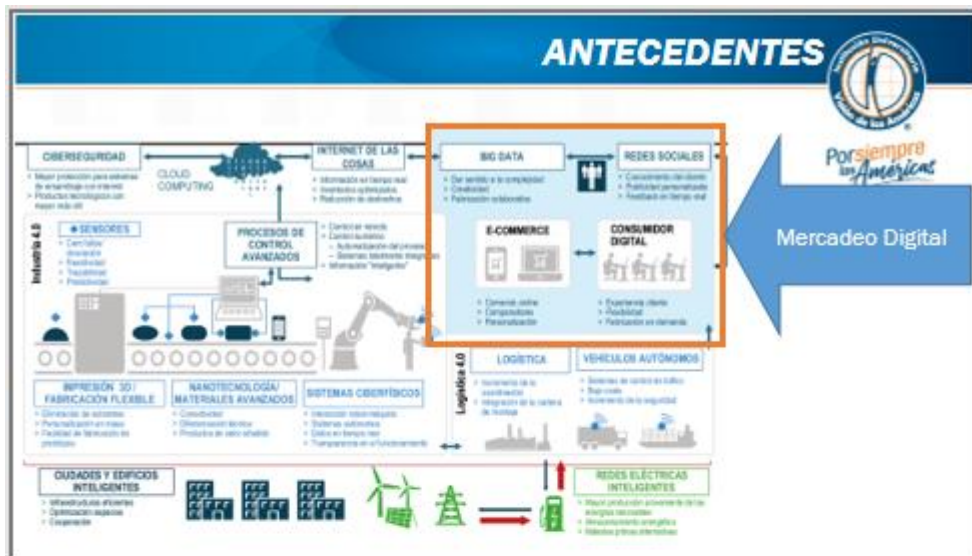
ANTECEDENTES

Por siempre las Américas

CIBERSEGURIDAD
CLOUD COMPUTING
INTERNET DE LAS COSAS
BIG DATA
REDES SOCIALES
SENSORES
Industria 4.0
PROCESOS DE CONTROL AVANZADOS
E-COMMERCE
CONSUMIDOR DIGITAL
Mercadeo Digital
LOGÍSTICA
VEHÍCULOS AUTÓNOMOS
Logística 4.0
IMPRESIÓN 3D / FABRICACIÓN FLEXIBLE
NANOTECNOLOGÍA/ MATERIALES AVANZADOS
SISTEMAS CIBERFÍSICOS
CIUDADES Y EDIFICIOS INTELIGENTES
REDES ELÉCTRICAS INTELIGENTES
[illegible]